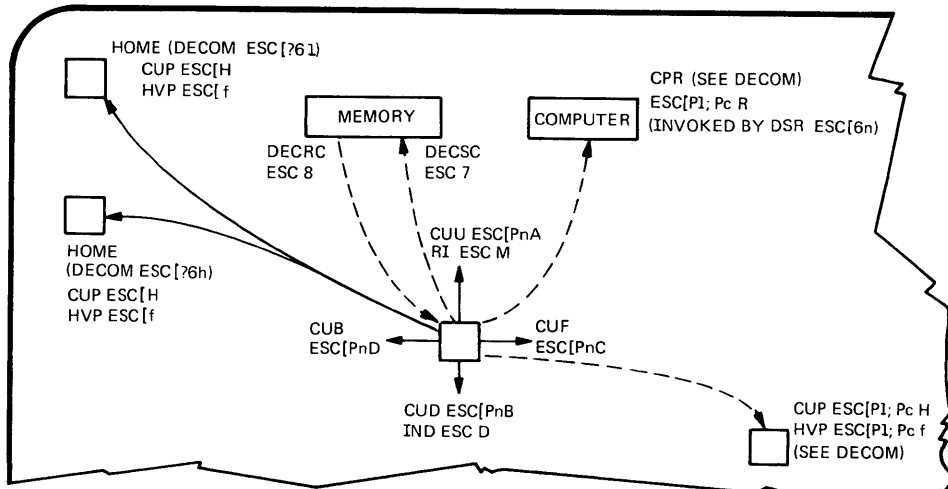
HOME (DECOM ESC[?61)
CUP ESC[H
HVP ESC[f

MEMORY

COMPUTER

CPR (SEE DECOM)
ESC[P1; Pc R
(INVOKED BY DSR ESC[6n)

DECRC
ESC 8

DECSC
ESC 7

HOME
(DECOM ESC[?6h)
CUP ESC[H
HVP ESC[f

CUU ESC[PnA
RI ESC M

CUB
ESC[PnD

CUF
ESC[PnC

CUD ESC[PnB
IND ESC D

CUP ESC[P1; Pc H
HVP ESC[P1; Pc f
(SEE DECOM)